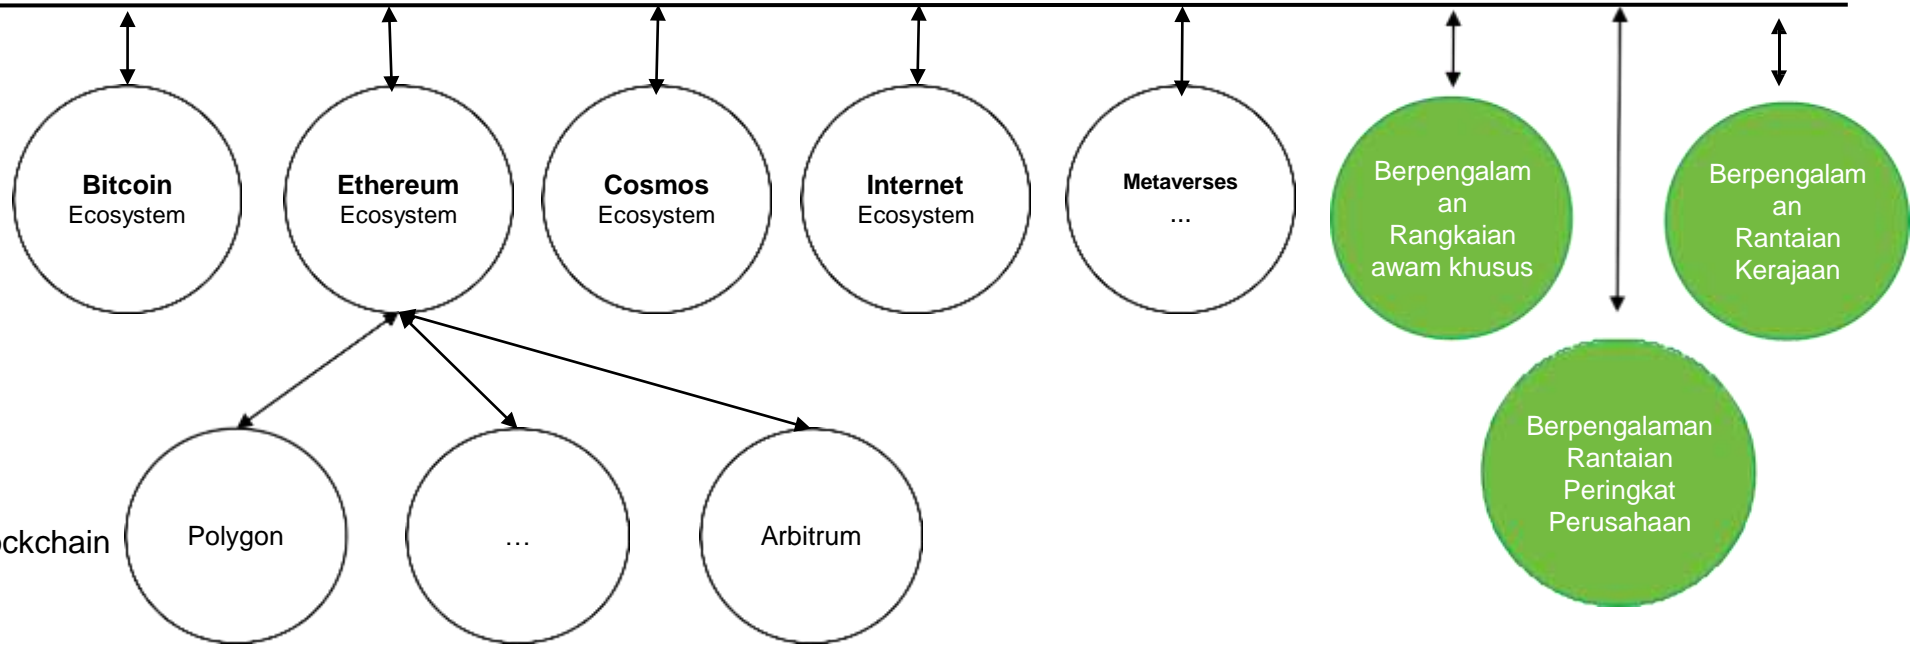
**Bitcoin** Ecosystem

**Ethereum** Ecosystem

**Cosmos** Ecosystem

**Internet** Ecosystem

**Metaverses** …

Berpengalaman Rangkaian awam khusus

Berpengalaman Rantaian Kerajaan

Berpengalaman Rantaian Peringkat Perusahaan

ockchain

Polygon

…

Arbitrum